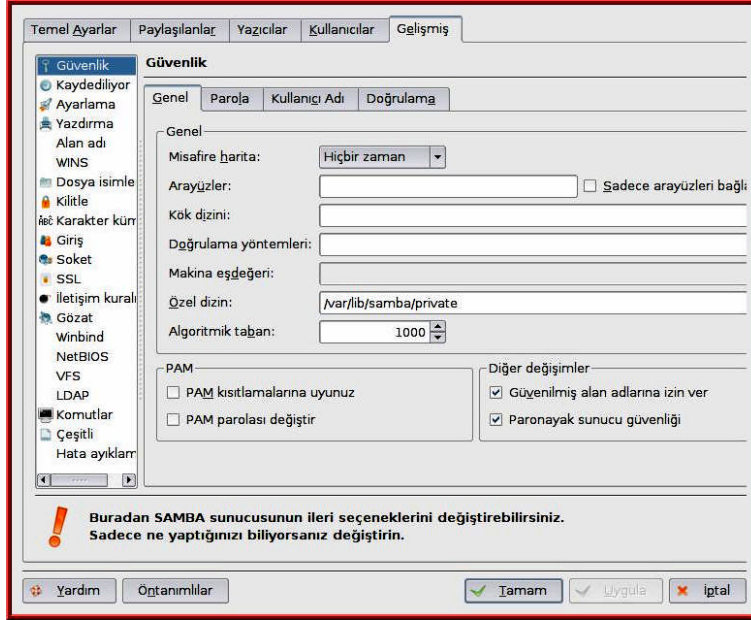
Temel Ayarlar | Paylaşılanlar | Yazıcılar | Kullanıcılar | Gelişmiş

Güvenlik
Kaydediliyor
Ayarlama
Yazdırma
Alan adı
WINS
Dosya isimle
Kilitle
Karakter küm
Giriş
Soket
SSL
İletişim kuralı
Gözat
Winbind
NetBIOS
VFS
LDAP
Komutlar
Çeşitli
Hata ayıklam

Güvenlik

Genel | Parola | Kullanıcı Adı | Doğrulama

Genel
Misafire harita: Hiçbir zaman
Arayüzler:
Sadece arayüzleri bağla
Kök dizini:
Doğrulama yöntemleri:
Makina eşdeğeri:
Özel dizin: /var/lib/samba/private
Algoritmik taban: 1000

PAM
PAM kısıtlamalarına uyunuz
PAM parolası değiştir

Diğer değişimler
Güvenilmiş alan adlarına izin ver
Paronayak sunucu güvenliği

Buradan SAMBA sunucusunun ileri seçeneklerini değiştirebilirsiniz.
Sadece ne yaptığınızı biliyorsanız değiştirin.

Yardım | Öntanımlılar | Tamam | Uygula | İptal